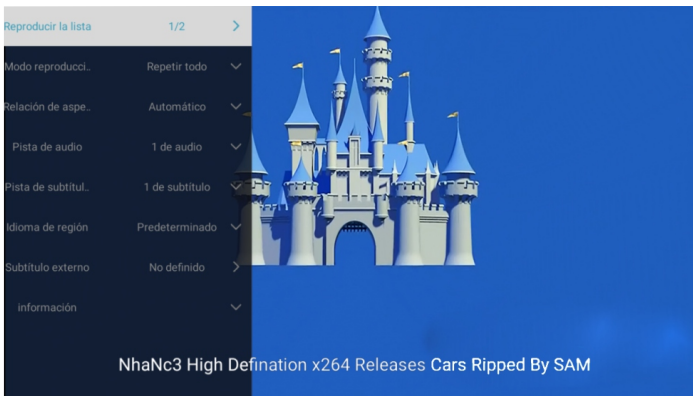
Reproducir la lista 1/2 >
Modo reproducci.. Repetir todo
Relación de aspe.. Automático
Pista de audio 1 de audio
Pista de subtítul.. 1 de subtítulo
Idioma de región Predeterminado
Subtítulo externo No definido >
información

NhaNc3 High Defination x264 Releases Cars Ripped By SAM